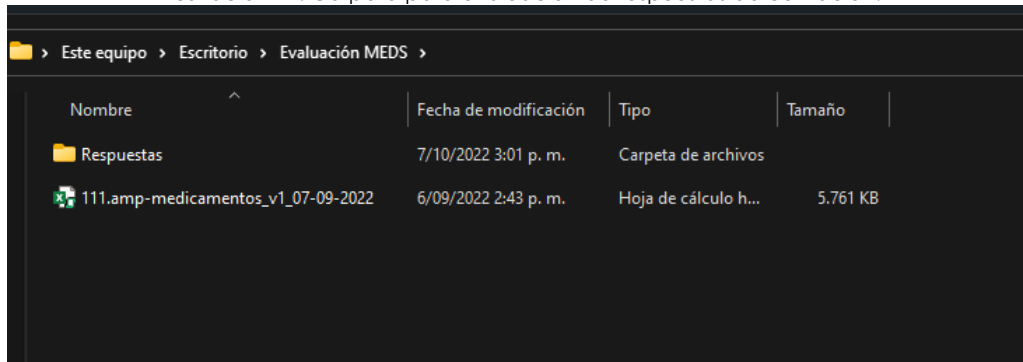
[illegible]

> Este equipo > Escritorio > Evaluación MEDS >

| Nombre | Fecha de modificación | Tipo | Tamaño |
|---|---|---|---|
| Respuestas | 7/10/2022 3:01 p. m. | Carpeta de archivos | |
| 111.amp-medicamentos_v1_07-09-2022 | 6/09/2022 2:43 p. m. | Hoja de cálculo h... | 5.761 KB |